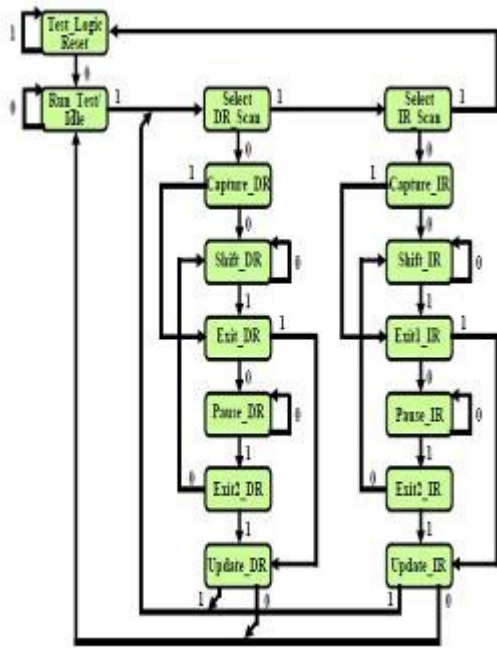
1 Test_Logic Reset
0
0 Run_Test/ Idle 1
Select DR_Scan 1
Select IR_Scan 1
0
0
1 Capture_DR
1 Capture_IR
0
0
Shift_DR 0
Shift_IR 0
1
1
Exit1_DR 1
Exit1_IR 1
0
0
Pause_DR 0
Pause_IR 0
1
1
0 Exit2_DR
0 Exit2_IR
1
1
Update_DR
Update_IR
1 0
1 0